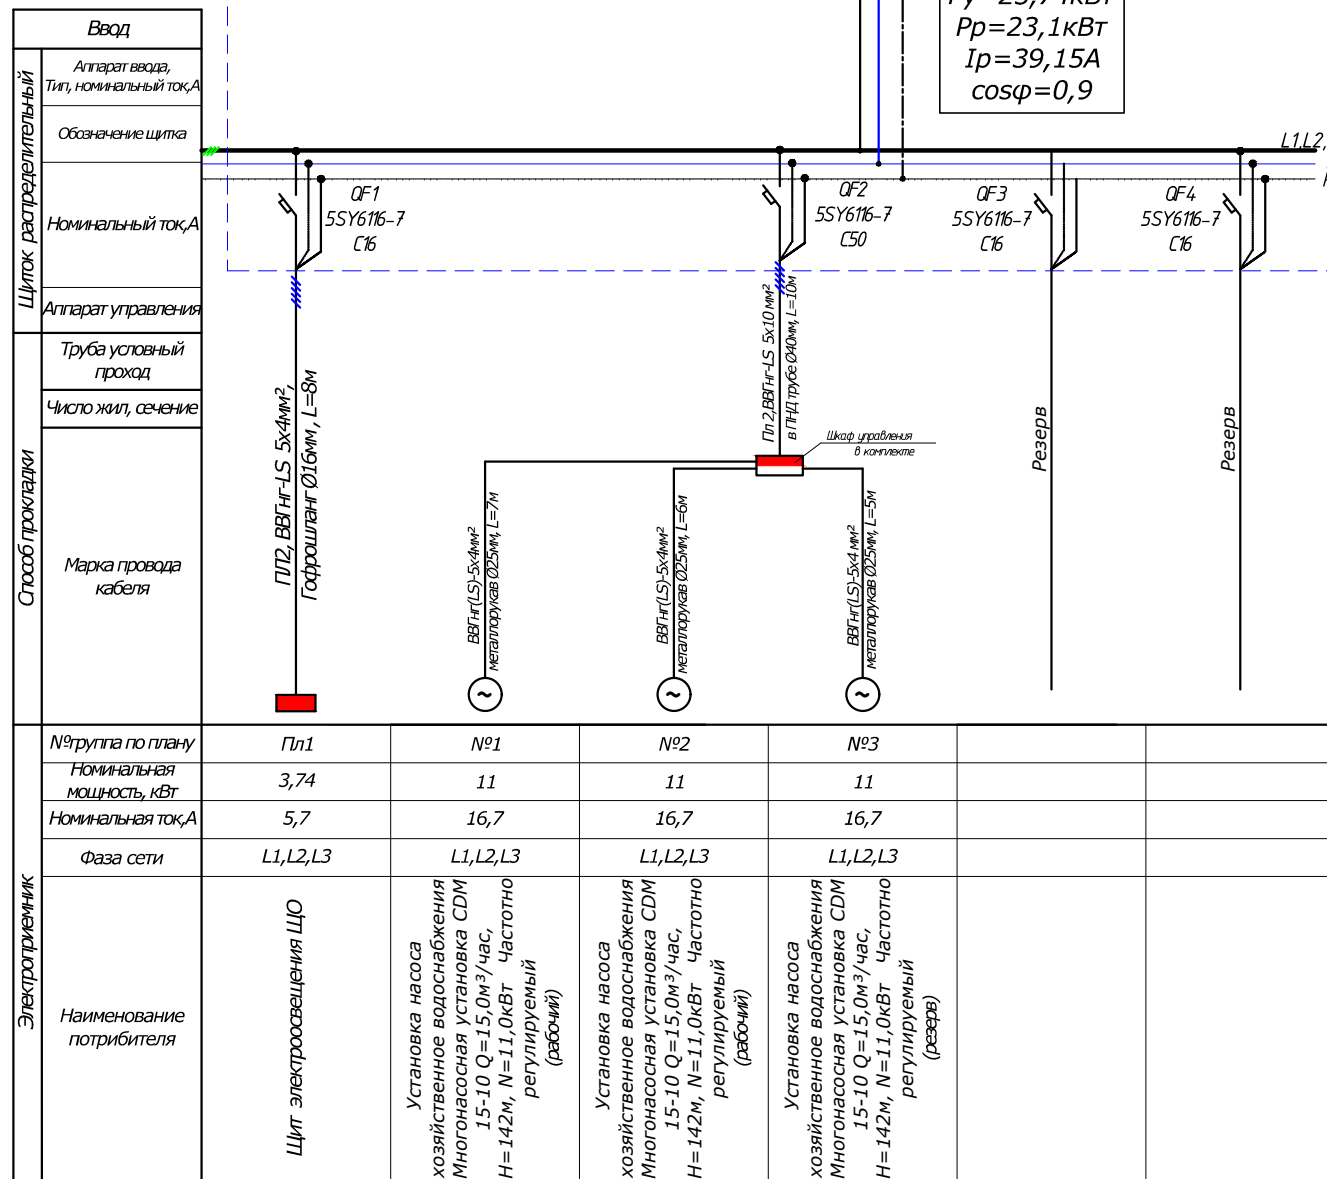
Ввод

Щиток распределительный

Аппарат ввода, Тип, номинальный ток,А

Обозначение щитка

Номинальный ток,А

Аппарат управления

Способ прокладки

Труба условный проход

Число жил, сечение

Марка провода кабеля

Электроприемник

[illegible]
Pp=23,1кВт
Ip=39,15A
cosφ=0,9

L1,L2,

QF1
5SY6116-7
C16

QF2
5SY6116-7
C50

QF3
5SY6116-7
C16

QF4
5SY6116-7
C16

ПЛ2, ВВГнг-LS 5х4мм², Гофрошланг Ø16мм, L=8м

Пл2,ВВГнг-LS 5х10 мм² в ПНД трубе Ø40мм, L=10м

Шкаф управления в комплекте

ВВГнг(LS)-5х4мм² металлорукав Ø25мм, L=7м

ВВГнг(LS)-5х4мм² металлорукав Ø25мм, L=6м

ВВГнг(LS)-5х4 мм² металлорукав Ø25мм, L=5м

Резерв

Резерв

| №группа по плану | Пл1 | №1 | №2 | №3 | | |
|---|---|---|---|---|---|---|
| Номинальная мощность, кВт | 3,74 | 11 | 11 | 11 | | |
| Номинальная ток,А | 5,7 | 16,7 | 16,7 | 16,7 | | |
| Фаза сети | L1,L2,L3 | L1,L2,L3 | L1,L2,L3 | L1,L2,L3 | | |
| Наименование потрибителя | Щит электроосвещения ЩО | Установка насоса хозяйственное водоснабжения Многонасосная установка CDM 15-10 Q=15,0м³/час, H=142м, N=11,0кВт Частотно регулируемый (рабочий) | Установка насоса хозяйственное водоснабжения Многонасосная установка CDM 15-10 Q=15,0м³/час, H=142м, N=11,0кВт Частотно регулируемый (рабочий) | Установка насоса хозяйственное водоснабжения Многонасосная установка CDM 15-10 Q=15,0м³/час, H=142м, N=11,0кВт Частотно регулируемый (резерв) | | |